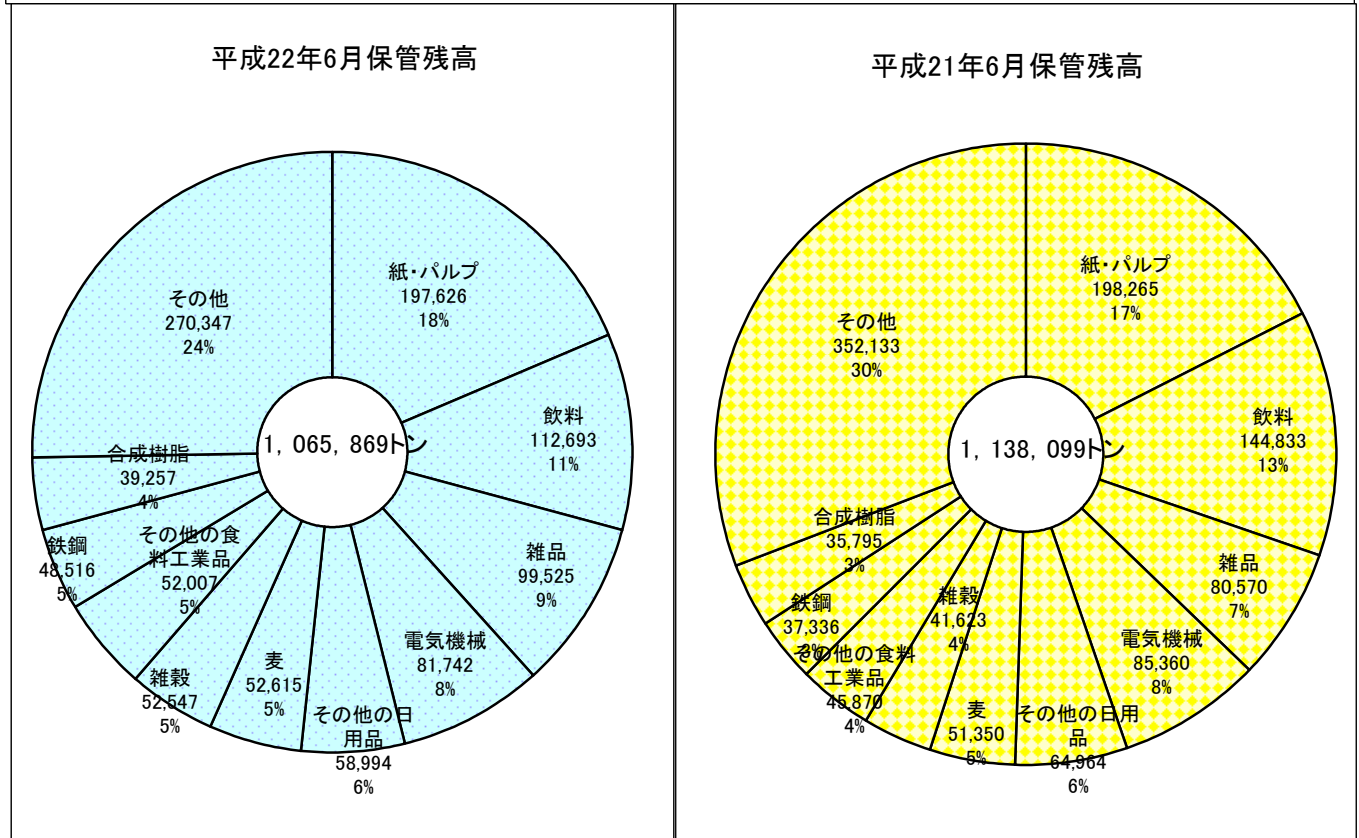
平成22年6月保管残高

紙・パルプ
197,626
18%

飲料
112,693
11%

雑品
99,525
9%

電気機械
81,742
8%

その他の日用品
58,994
6%

麦
52,615
5%

雑穀
52,547
5%

その他の食料工業品
52,007
5%

鉄鋼
48,516
5%

合成樹脂
39,257
4%

その他
270,347
24%

1, 065, 869トン

平成21年6月保管残高

紙・パルプ
198,265
17%

飲料
144,833
13%

雑品
80,570
7%

電気機械
85,360
8%

その他の日用品
64,964
6%

麦
51,350
5%

その他の食料工業品
45,870
4%

雑穀
41,623
4%

鉄鋼
37,336
3%

合成樹脂
35,795
3%

その他
352,133
30%

1, 138, 099トン